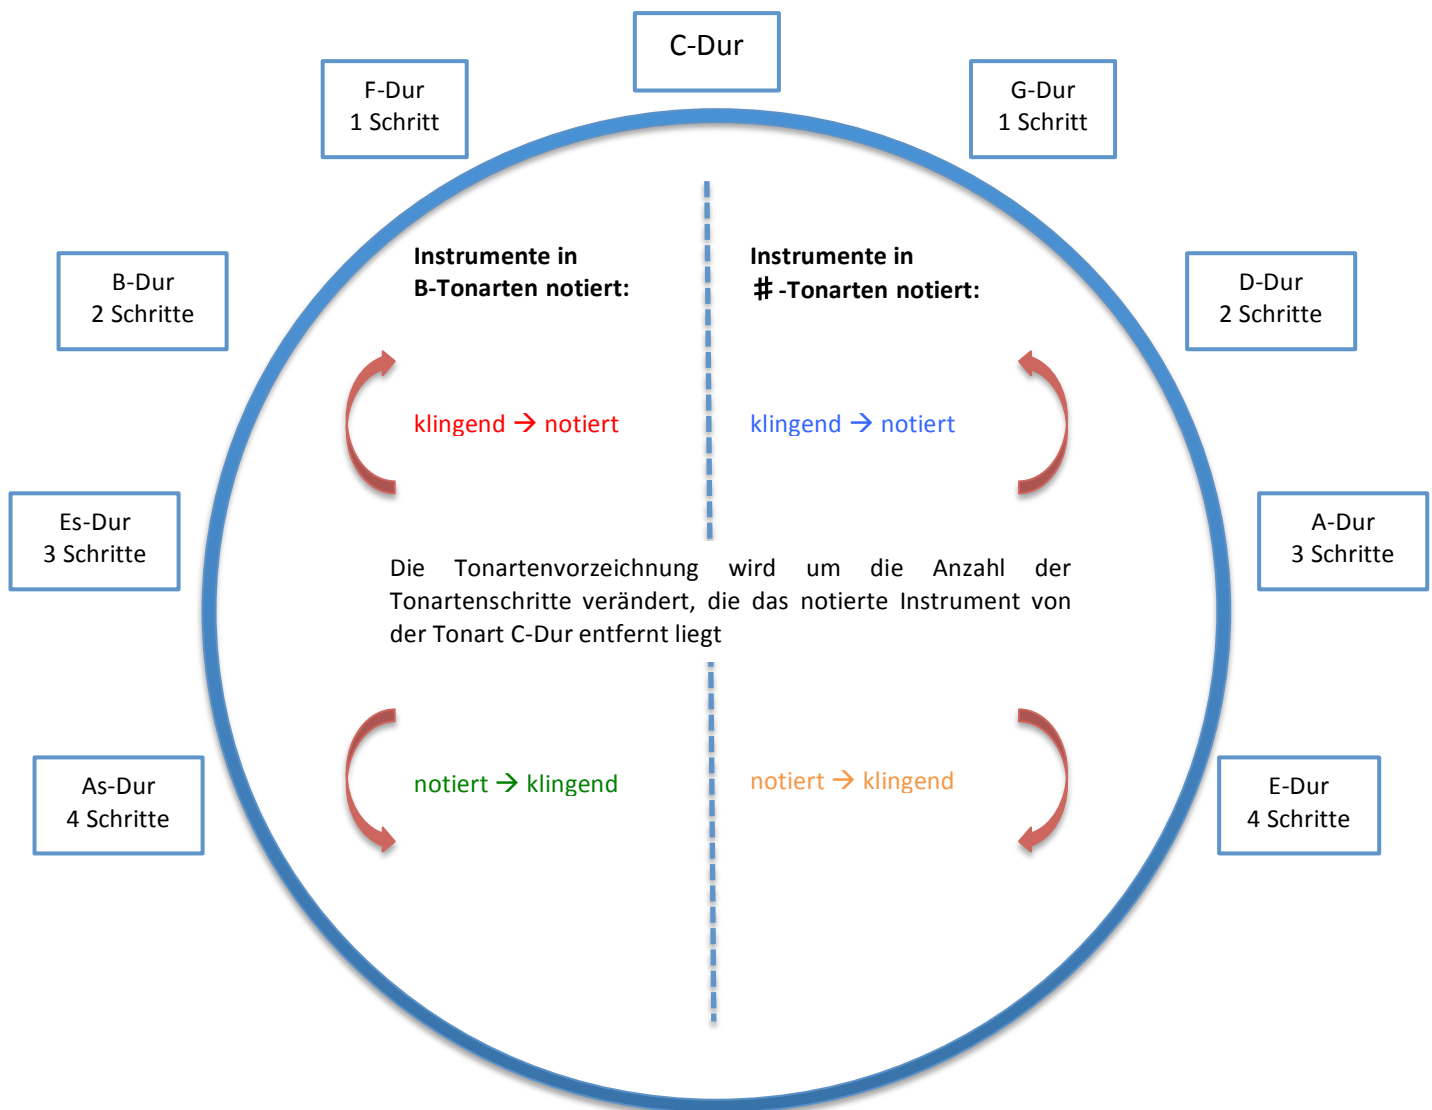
C-Dur

F-Dur
1 Schritt

G-Dur
1 Schritt

B-Dur
2 Schritte

Instrumente in
B-Tonarten notiert:

Instrumente in
♯-Tonarten notiert:

D-Dur
2 Schritte

klingend → notiert

klingend → notiert

Es-Dur
3 Schritte

A-Dur
3 Schritte

Die Tonartenvorzeichnung wird um die Anzahl der Tonartenschritte verändert, die das notierte Instrument von der Tonart C-Dur entfernt liegt

As-Dur
4 Schritte

notiert → klingend

notiert → klingend

E-Dur
4 Schritte